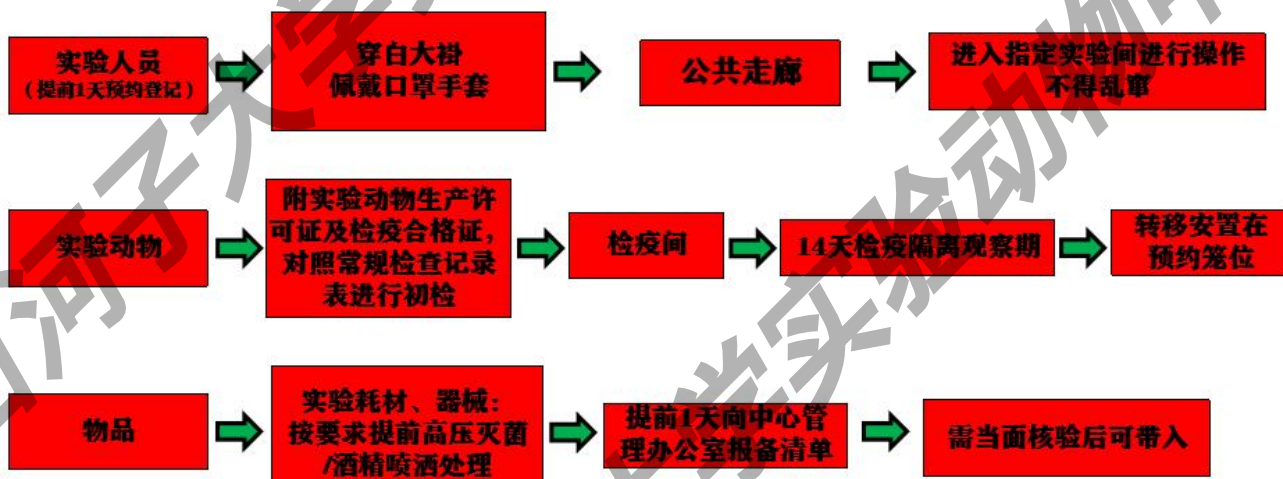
实验人员
（提前1天预约登记）

穿白大褂
佩戴口罩手套

公共走廊

进入指定实验间进行操作
不得乱窜

实验动物

附实验动物生产许可证及检疫合格证，对照常规检查记录表进行初检

检疫间

14天检疫隔离观察期

转移安置在预约笼位

物品

实验耗材、器械：按要求提前高压灭菌/酒精喷洒处理

提前1天向中心管理办公室报备清单

需当面核验后可带入

河子大学实验动物中